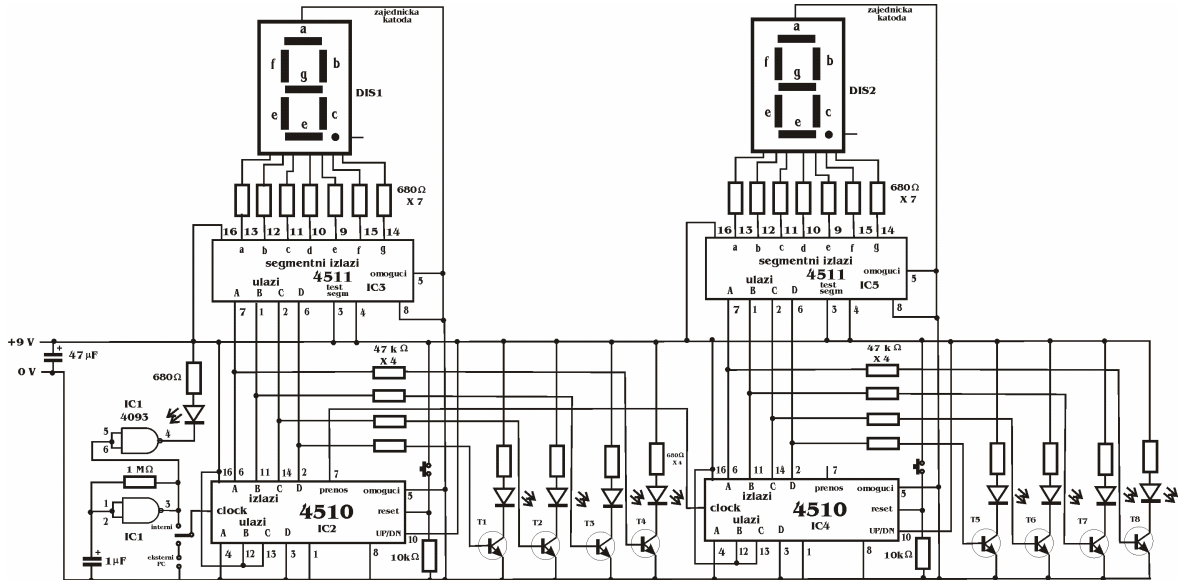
a
zajednicka katoda
f
g
b
DIS1
e
e
c
680Ω X 7
16 13 12 11 10 9 15 14
a b c d e f g
segmentni izlazi
ulazi
4511
omoguci
test segm
IC3
A B C D
5
7 1 2 6 3 4
8

a
zajednicka katoda
f
g
b
DIS2
e
e
c
680Ω X 7
16 13 12 11 10 9 15 14
a b c d e f g
segmentni izlazi
ulazi
4511
omoguci
test segm
IC5
A B C D
5
7 1 2 6 3 4
8

+9 V
47 μF
0 V
680Ω
IC1
4093
5
6
4
1 MΩ
1
2
3
IC1
interni
eksterni PC
1 μF

47 kΩ X 4
16 6 11 14 2 7
A B C D
izlazi
prenos
omoguci
clock
ulazi
4510
IC2
reset
UP/DN
A B C D
4 12 13 3 1
8
5
10
10kΩ
680Ω X 4
T1 T2 T3 T4

47 kΩ X 4
16 6 11 14 2 7
A B C D
izlazi
prenos
omoguci
clock
ulazi
4510
IC4
reset
UP/DN
A B C D
4 12 13 3 1
8
5
10
10kΩ
T5 T6 T7 T8